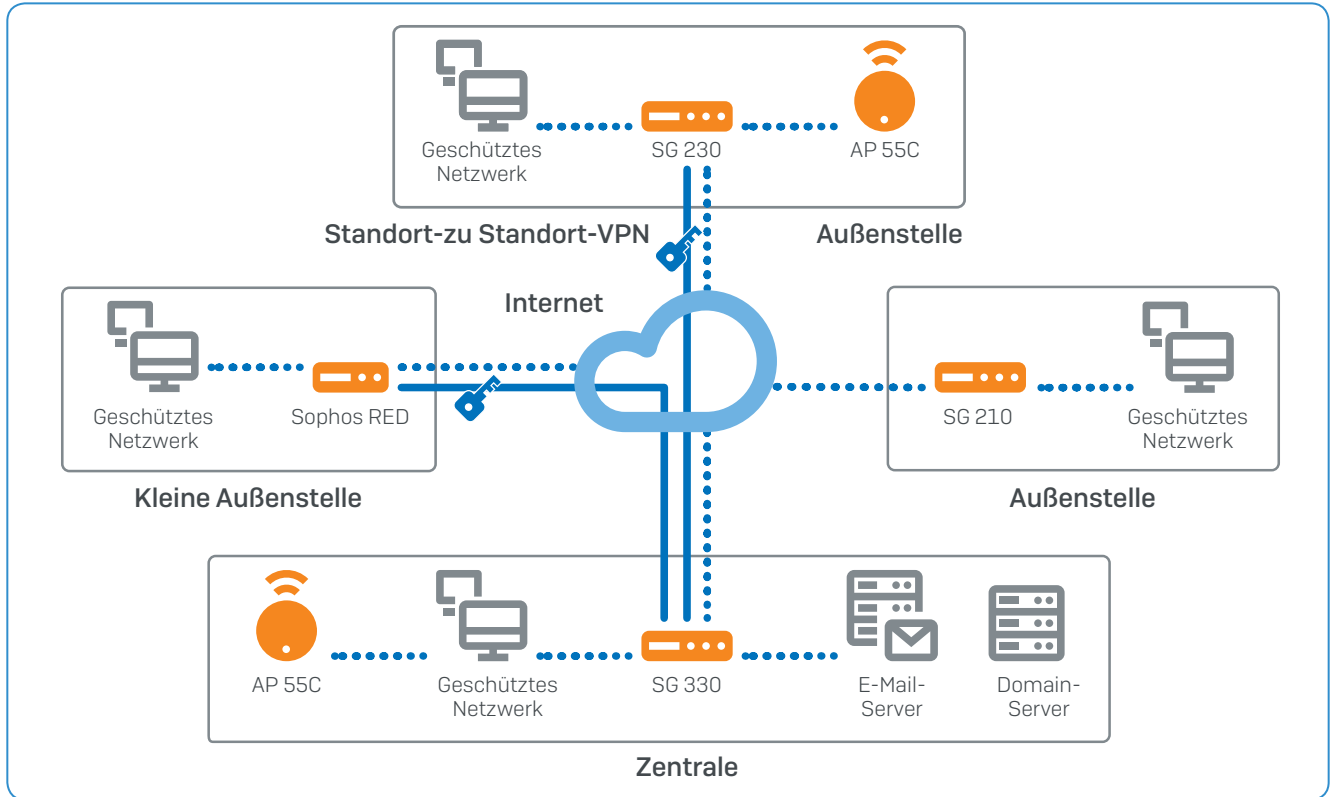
Geschütztes Netzwerk

SG 230

AP 55C

Standort-zu Standort-VPN

Außenstelle

Internet

Geschütztes Netzwerk

Sophos RED

SG 210

Geschütztes Netzwerk

Kleine Außenstelle

Außenstelle

AP 55C

Geschütztes Netzwerk

SG 330

E-Mail-Server

Domain-Server

Zentrale